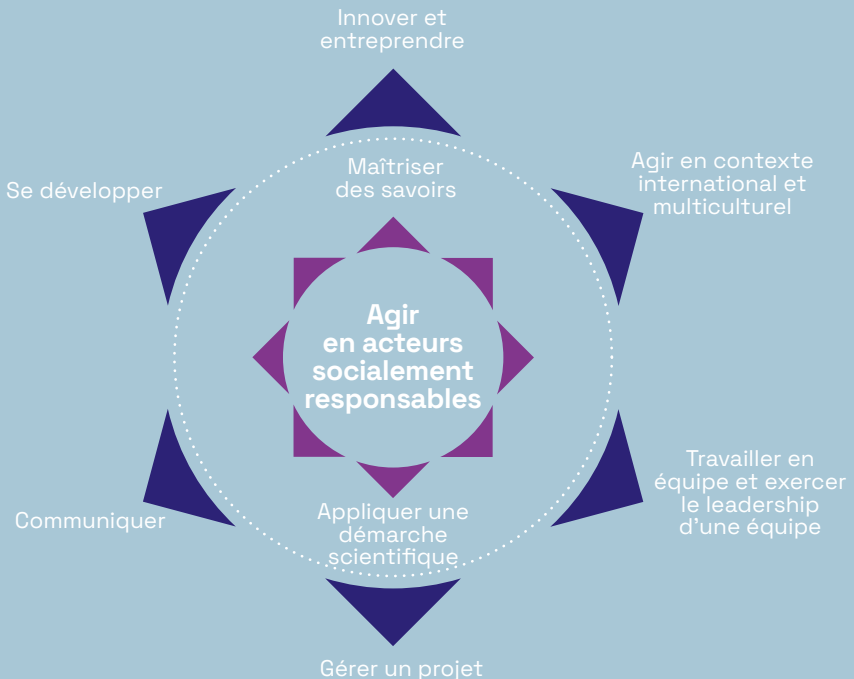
Innover et entreprendre

Se développer

Agir en contexte international et multiculturel

Maîtriser des savoirs

Agir en acteurs socialement responsables

Appliquer une démarche scientifique

Communiquer

Travailler en équipe et exercer le leadership d'une équipe

Gérer un projet